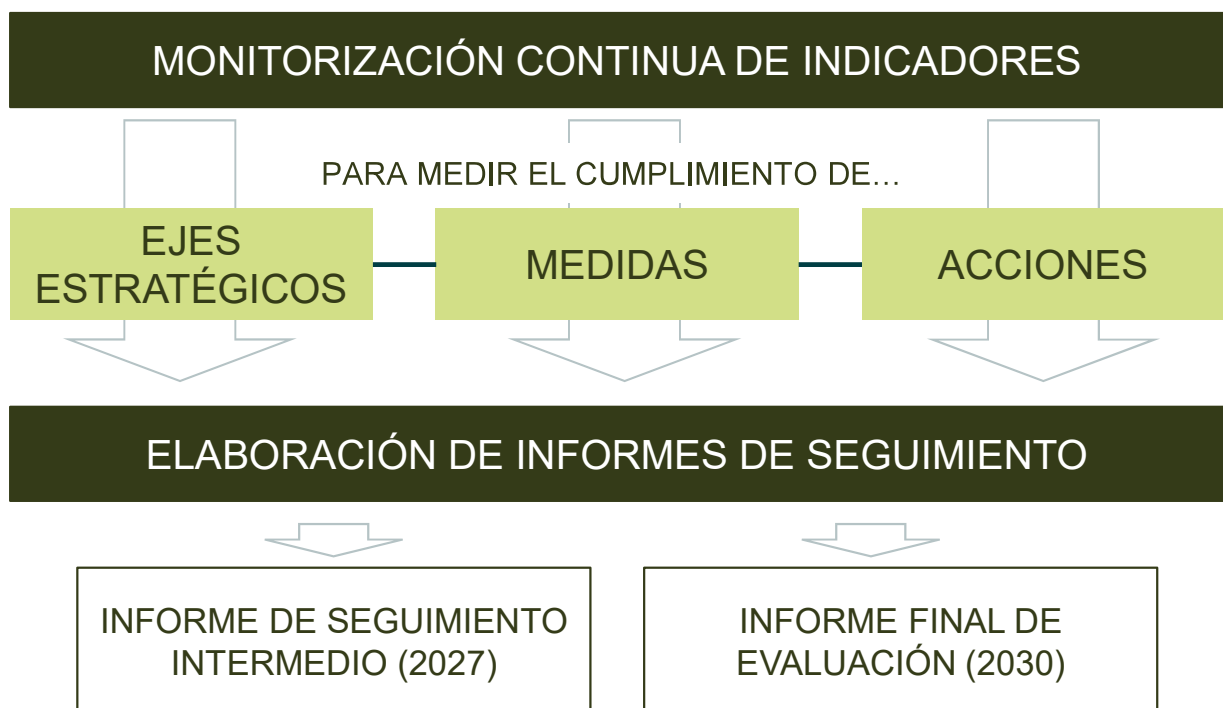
MONITORIZACIÓN CONTINUA DE INDICADORES

PARA MEDIR EL CUMPLIMIENTO DE...

EJES ESTRATÉGICOS

MEDIDAS

ACCIONES

ELABORACIÓN DE INFORMES DE SEGUIMIENTO

INFORME DE SEGUIMIENTO INTERMEDIO (2027)

INFORME FINAL DE EVALUACIÓN (2030)